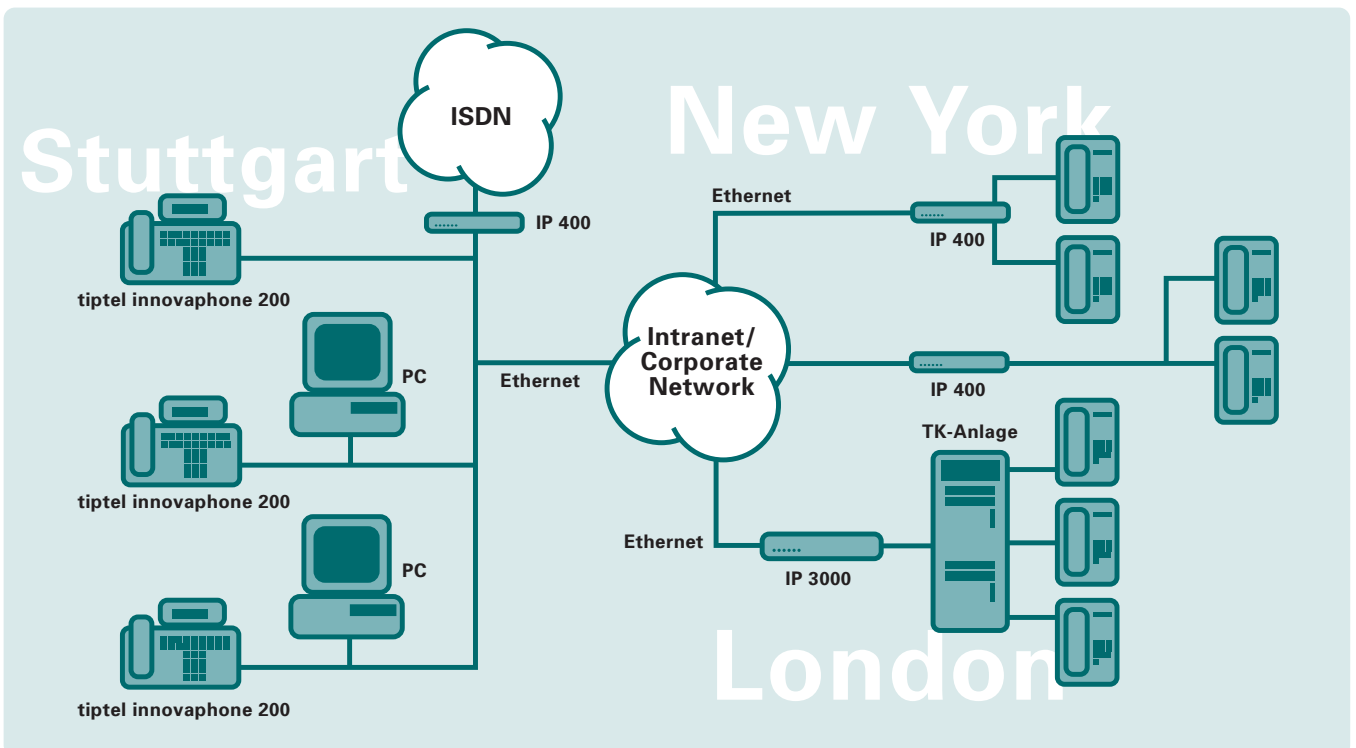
Stuttgart

ISDN

New York

IP 400

Ethernet

IP 400

tiptel innovaphone 200

PC

Intranet/ Corporate Network

Ethernet

IP 400

tiptel innovaphone 200

TK-Anlage

PC

Ethernet

IP 3000

tiptel innovaphone 200

London